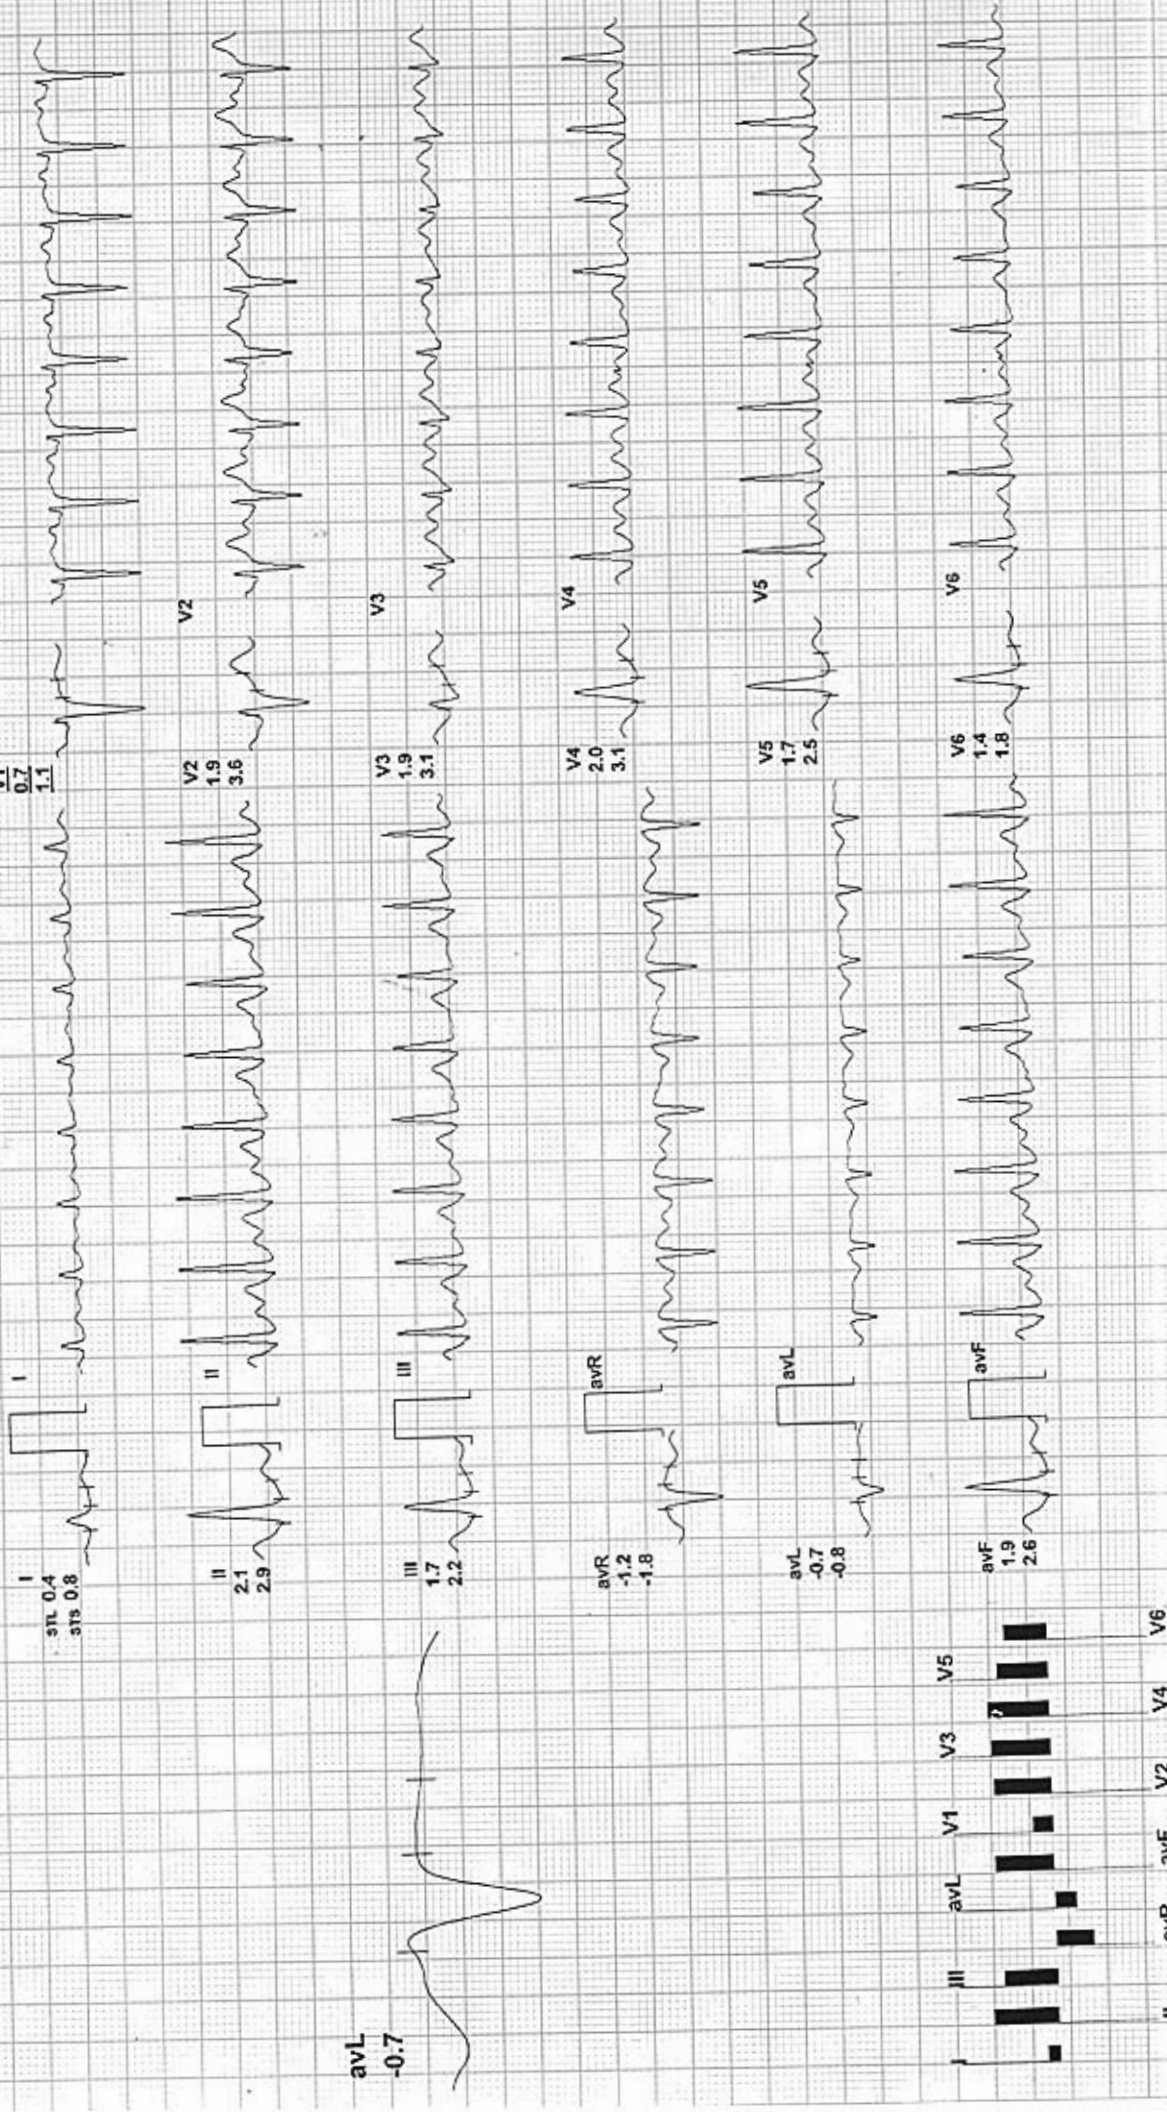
I
STL 0.4
STS 0.8

I

II
2.1
2.9

II

III
1.7
2.2

III

avR
-1.2
-1.8

avR

avL
-0.7
-0.8

avL

avF
1.9
2.6

avF

V1
0.7
1.1

V2
1.9
3.6

V2

V3
1.9
3.1

V3

V4
2.0
3.1

V4

V5
1.7
2.5

V5

V6
1.4
1.8

V6

avL
-0.7

III
avL
V1
V3
V5
avR
avF
V2
V4
V6